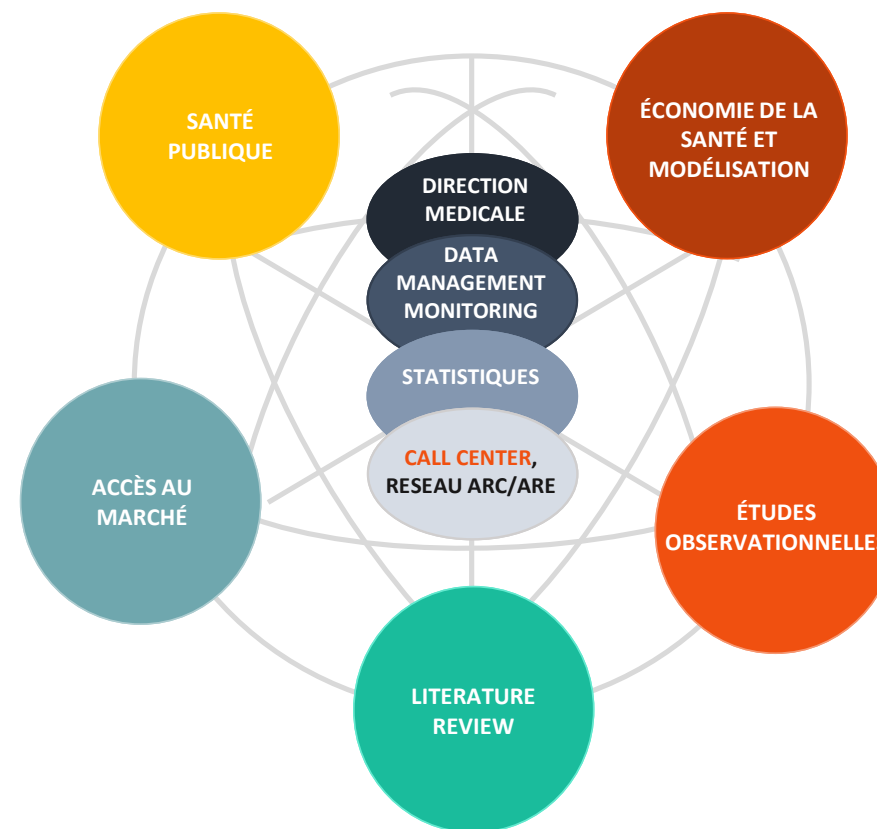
SANTÉ PUBLIQUE

ÉCONOMIE DE LA SANTÉ ET MODÉLISATION

DIRECTION MEDICALE

DATA MANAGEMENT MONITORING

STATISTIQUES

CALL CENTER, RESEAU ARC/ARE

ACCÈS AU MARCHÉ

ÉTUDES OBSERVATIONNELLE

LITERATURE REVIEW